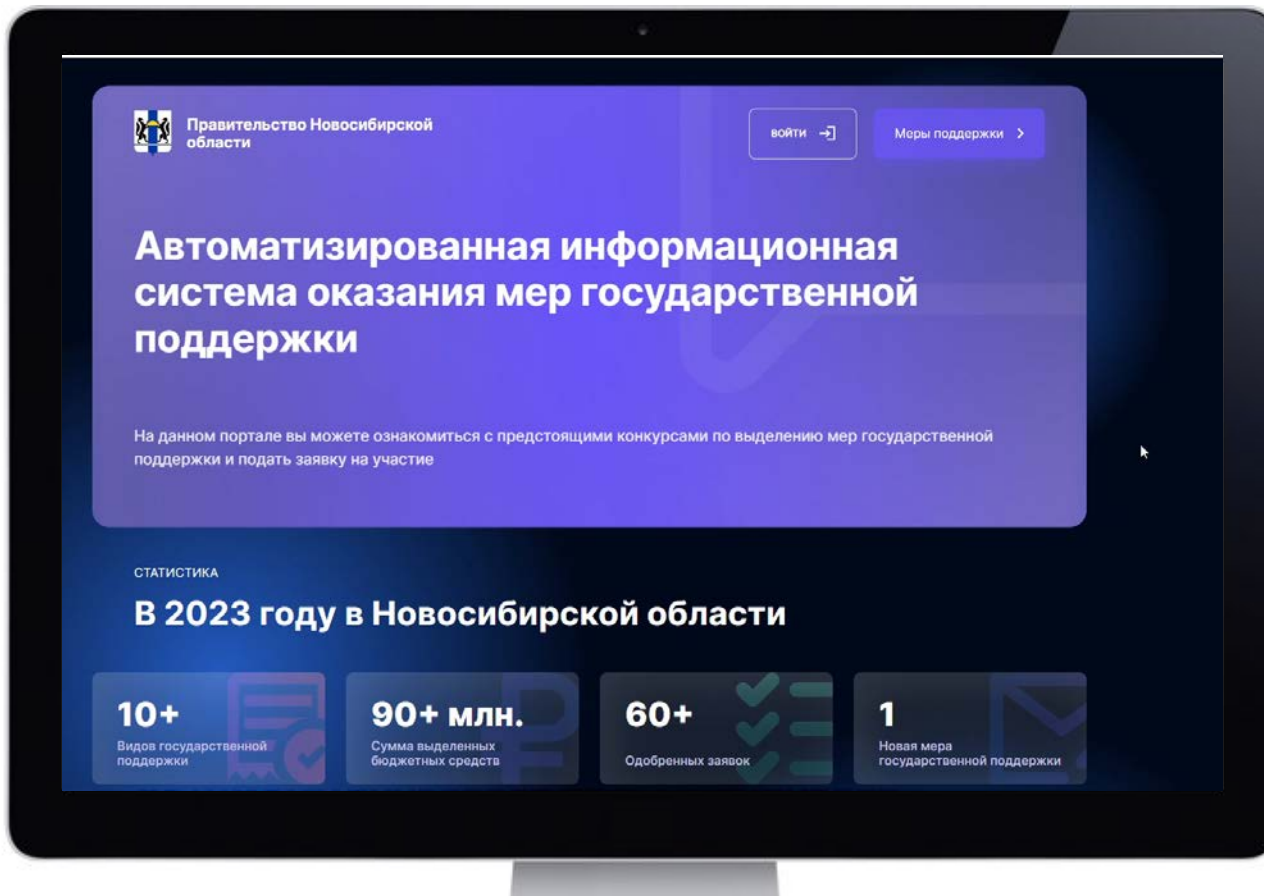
Правительство Новосибирской области

войти

Меры поддержки

Автоматизированная информационная система оказания мер государственной поддержки

На данном портале вы можете ознакомиться с предстоящими конкурсами по выделению мер государственной поддержки и подать заявку на участие

СТАТИСТИКА

В 2023 году в Новосибирской области

10+
Видов государственной поддержки

90+ млн.
Сумма выделенных бюджетных средств

60+
Одобренных заявок

1
Новая мера государственной поддержки